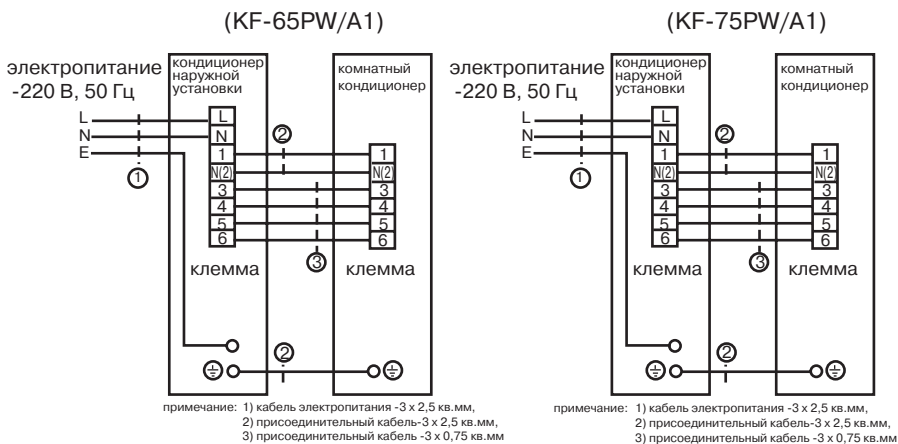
(KF-65PW/A1)

электропитание -220 В, 50 Гц

кондиционер наружной установки

комнатный кондиционер

L
N
E

①
②
③

L
N
1
N(2)
3
4
5
6

1
N(2)
3
4
5
6

клемма

клемма

②

примечание: 1) кабель электропитания -3 x 2,5 кв.мм,
2) присоединительный кабель-3 x 2,5 кв.мм,
3) присоединительный кабель -3 x 0,75 кв.мм

(KF-75PW/A1)

электропитание -220 В, 50 Гц

кондиционер наружной установки

комнатный кондиционер

L
N
E

①
②
③

L
N
1
N(2)
3
4
5
6

1
N(2)
3
4
5
6

клемма

клемма

②

примечание: 1) кабель электропитания -3 x 2,5 кв.мм,
2) присоединительный кабель-3 x 2,5 кв.мм,
3) присоединительный кабель -3 x 0,75 кв.мм